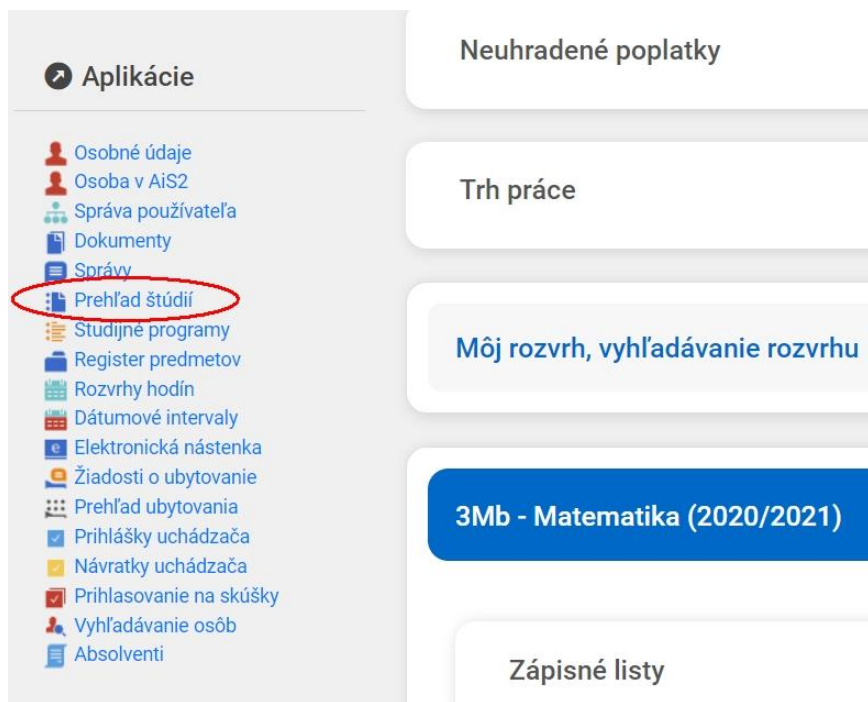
Aplikácie

Osobné údaje
Osoba v AiS2
Správa používateľa
Dokumenty
Správy
Prehľad štúdií
Študijné programy
Register predmetov
Rozvrhy hodín
Dátumové intervaly
Elektronická nástenka
Žiadosti o ubytovanie
Prehľad ubytovania
Prihlášky uchádzača
Návratky uchádzača
Prihlasovanie na skúšky
Vyhľadávanie osôb
Absolventi

Neuhradené poplatky

Trh práce

Môj rozvrh, vyhľadávanie rozvrhu

3Mb - Matematika (2020/2021)

Zápisné listy